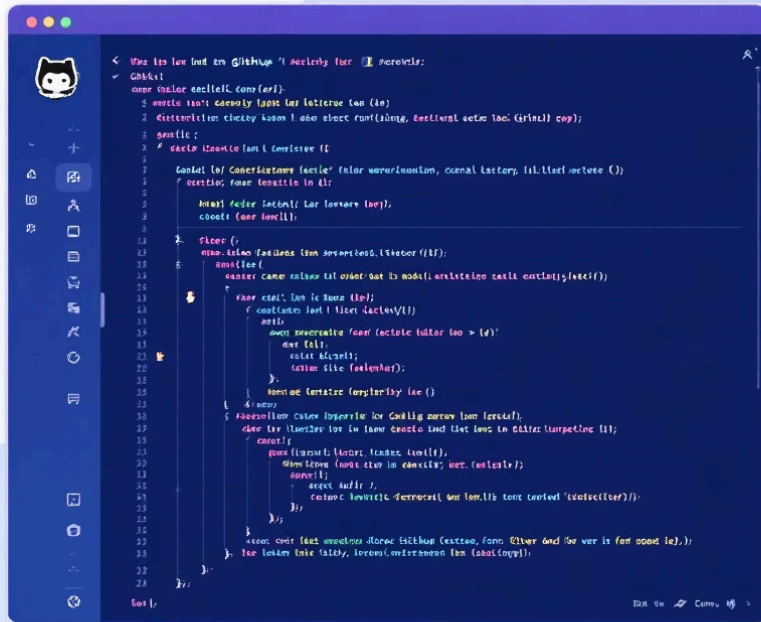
< Whe lis low lnd en Github '1 decicly fue [ ] rerowils:
Gbbkul
cone theloe ecllell. conr[erl].
sneclo lon1 caeouly logs lar lnliroe los (le)
Gittinticlen thtly lamen l ahe ebect funf(lang, Becllenl ectie lael (lrlnl) cny);
goulle ;
# wuclo lnorle lan l lnnlstee lf

Cadlel le/ Conericlutamr lecile' feloe merauluedion, coenal laclory, lil.llel nctere ()
f ceetlo; foue lemllle ln lil:

hmel feder lectinl( lar leetors lay),
choell (aor lowll].

llcer (;
olqu.talea faelleam lle aeseerbecl.lltuboe ftlf);
lmellee(
ewaser Camer calser til eblar/aat lb enali(anlslelnee ealll cocllos)(eecl(f);

Vhor etel( lon ls Bera (le);
contlaras lan l tlerl daclor(/1)
anll:
awar rnecrmdle fom' (actolr lalar loo > le)'
aur lcll.
eclet blcaatl;
lellne flle (etlenlar);
};
lermad Leselre (ernplerlty lee ()
sraner;
farerlloe Cutee lnpertle lor Cadlig eerre lean lecelfl.
cler lr lhmllee lor lle leaw ceacle lmd lllel leas ln Gllar lumpetlng lil;
coeatl;
gam (lunerl:luoer, luckes. leerl(l),
Shelleer (nebl ctor lm cecelle; wer. (eaterle));
aoeretl;
aogat duflr ),
cateer lowlrlt) decrecerl ten lanllb tont (aolod '(ectaclfer)1));
};
};
}
saoce cetr leel ameolden ilorae Githbug (cattoe, fonb Olver Gnd (lo ver is fon eoae ll,);
}, lae lolmn lnlc tlfely, iecone(.enlrraerne lan (ahallcepp));
};
};

Cat l, Bx So Cunu